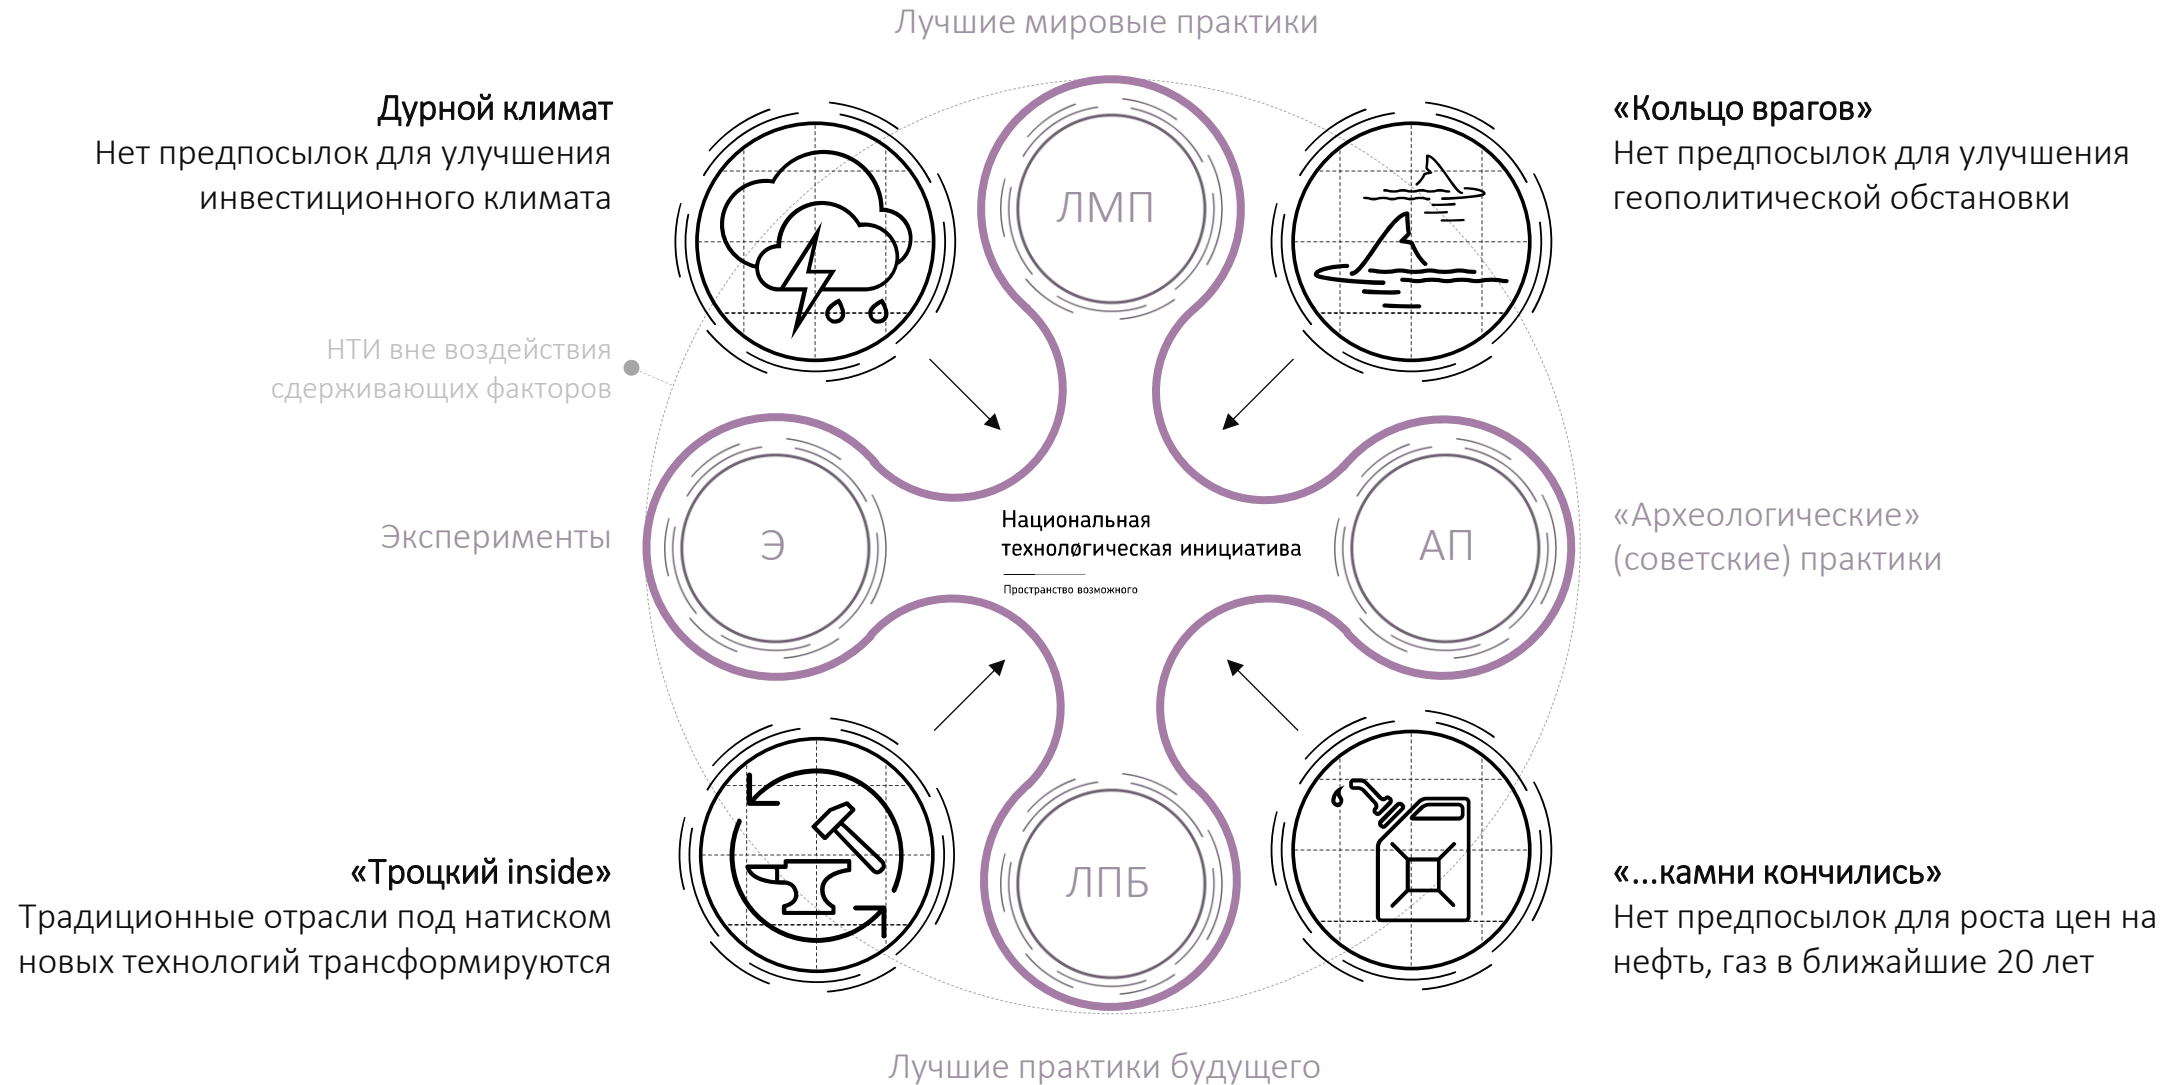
Лучшие мировые практики

Дурной климат
Нет предпосылок для улучшения инвестиционного климата

«Кольцо врагов»
Нет предпосылок для улучшения геополитической обстановки

ЛМП

НТИ вне воздействия сдерживающих факторов

Эксперименты

Э

Национальная
технолøгическая инициатива
Пространство возможного

АП

«Археологические» (советские) практики

ЛПБ

«Троцкий inside»
Традиционные отрасли под натиском новых технологий трансформируются

«...камни кончились»
Нет предпосылок для роста цен на нефть, газ в ближайшие 20 лет

Лучшие практики будущего